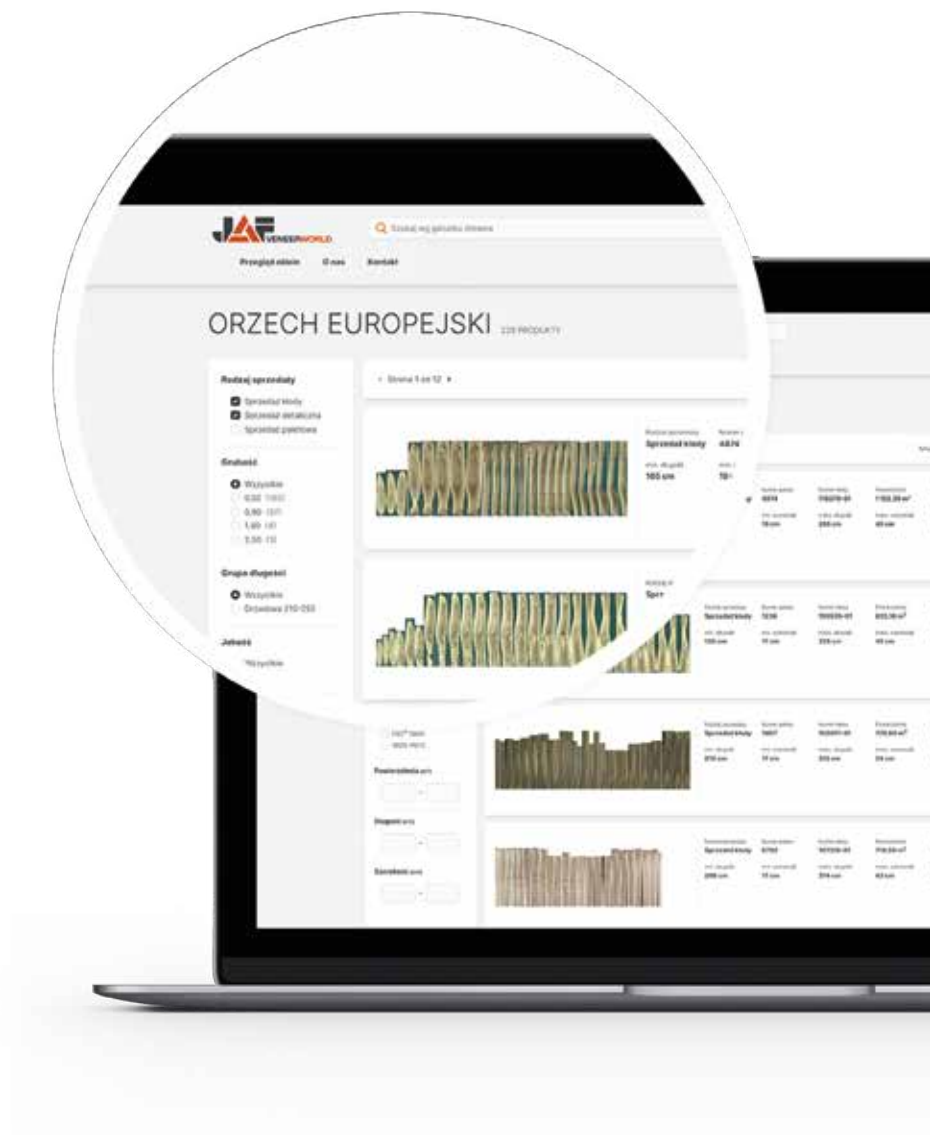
JAF VENEERWORLD

Szukaj wg gatunku drewna

Przegląd oklein O nas Kontakt

ORZECH EUROPEJSKI 229 PRODUKTY

Rodzaj sprzedaży
Sprzedaż kłody
Sprzedaż detaliczna
Sprzedaż paletowa

Grubość
Wszystkie
0,50 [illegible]
0,90 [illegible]
1,40 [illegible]
2,50 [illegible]

Grupa długości
Wszystkie
Drzewiasta 210-250

Jakość
Wszystkie

Powierzchnia
Długość
Szerokość

Strona 1 of 12

Rodzaj sprzedaży
Sprzedaż kłody
4874
min. długość
165 cm
78
Spr

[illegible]